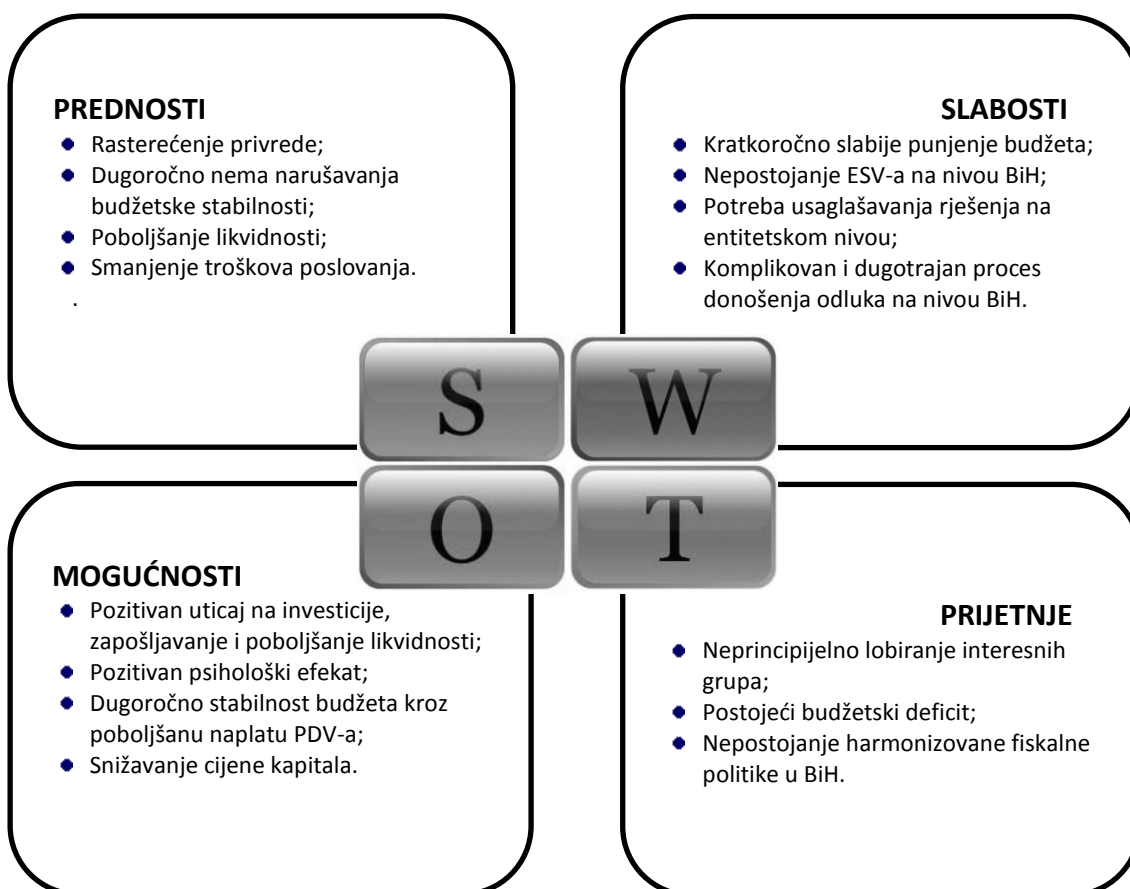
PREDNOSTI
- Rasterećenje privrede;
- Dugoročno nema narušavanja budžetske stabilnosti;
- Poboljšanje likvidnosti;
- Smanjenje troškova poslovanja.

.

SLABOSTI
- Kratkoročno slabije punjenje budžeta;
- Nepostojanje ESV-a na nivou BiH;
- Potreba usaglašavanja rješenja na entitetskom nivou;
- Komplikovan i dugotrajan proces donošenja odluka na nivou BiH.

S W O T

MOGUĆNOSTI
- Pozitivan uticaj na investicije, zapošljavanje i poboljšanje likvidnosti;
- Pozitivan psihološki efekat;
- Dugoročno stabilnost budžeta kroz poboljšanu naplatu PDV-a;
- Snižavanje cijene kapitala.

PRIJETNJE
- Neprincipijelno lobiranje interesnih grupa;
- Postojeći budžetski deficit;
- Nepostojanje harmonizovane fiskalne politike u BiH.